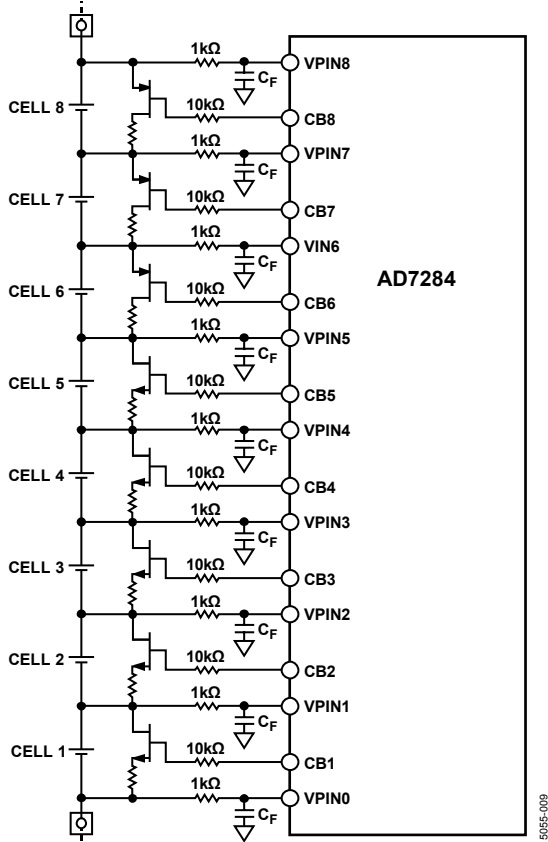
1kΩ
VPIN8
$C_F$
CELL 8
10kΩ
CB8
1kΩ
VPIN7
$C_F$
CELL 7
10kΩ
CB7
1kΩ
VIN6
$C_F$
AD7284
CELL 6
10kΩ
CB6
1kΩ
VPIN5
$C_F$
CELL 5
10kΩ
CB5
1kΩ
VPIN4
$C_F$
CELL 4
10kΩ
CB4
1kΩ
VPIN3
$C_F$
CELL 3
10kΩ
CB3
1kΩ
VPIN2
$C_F$
CELL 2
10kΩ
CB2
1kΩ
VPIN1
$C_F$
CELL 1
10kΩ
CB1
1kΩ
VPIN0
$C_F$
5055-009